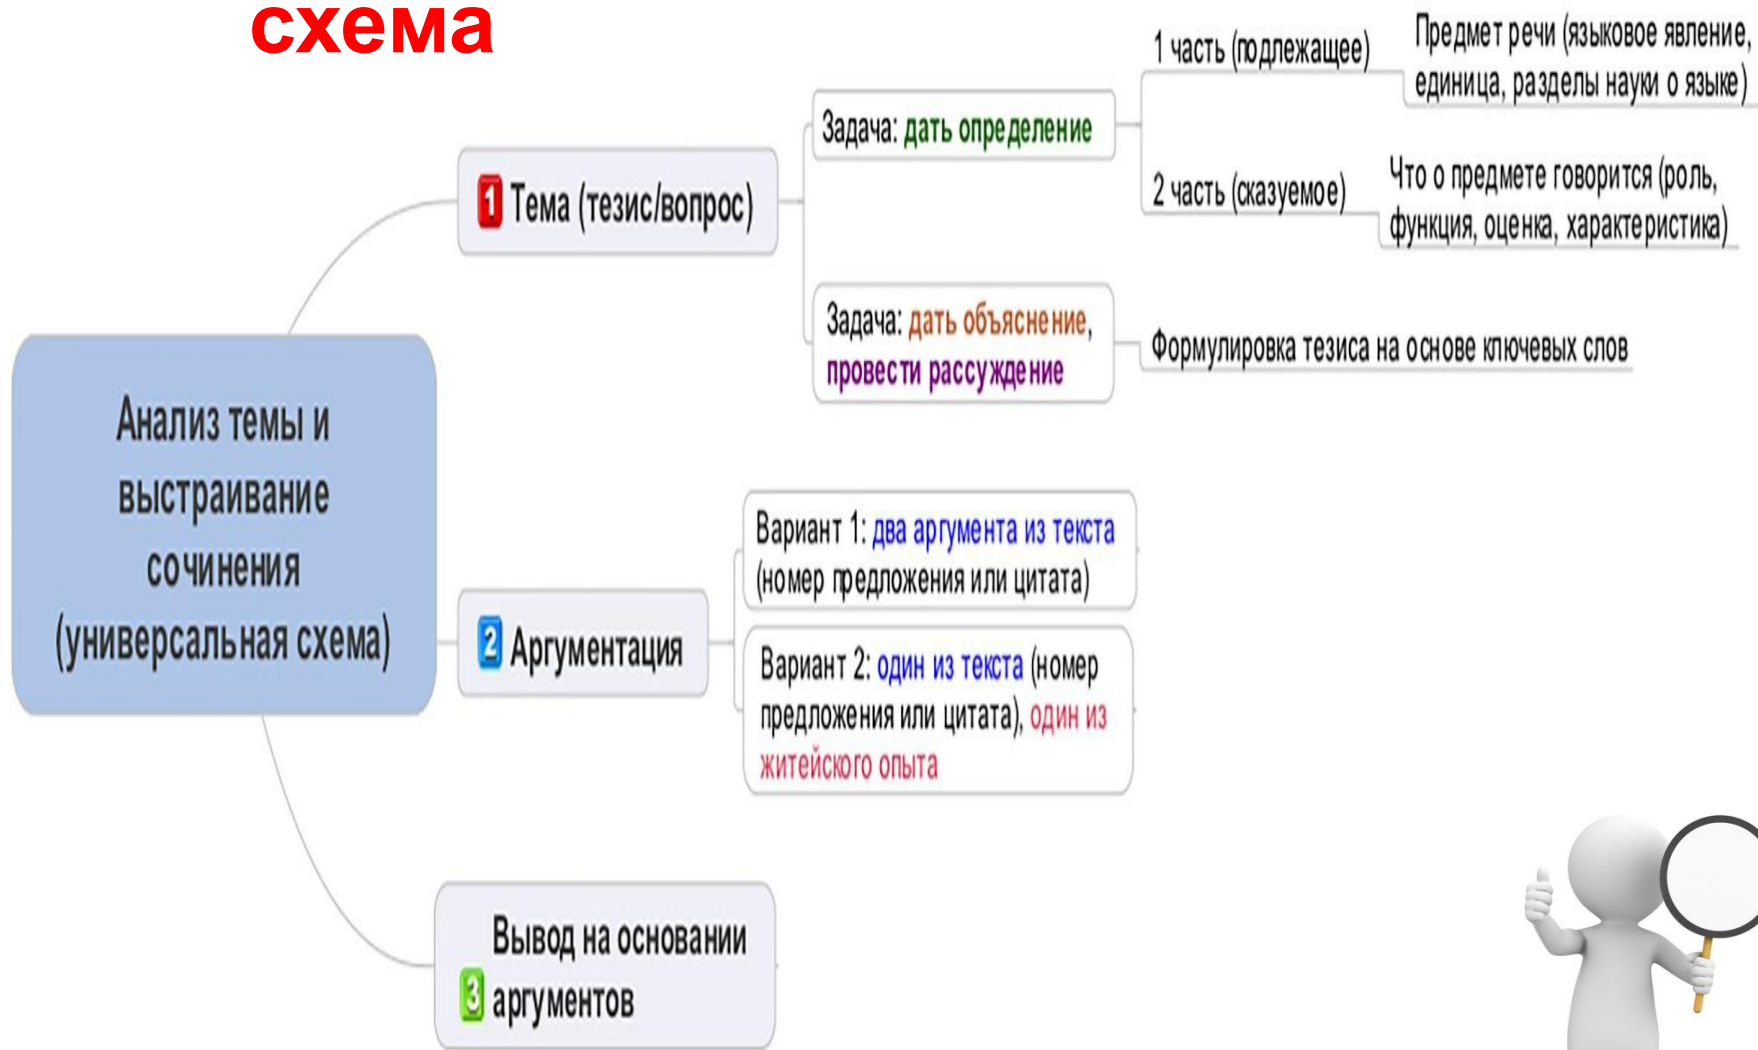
схема

Анализ темы и выстраивание сочинения (универсальная схема)

1 Тема (тезис/вопрос)

Задача: дать определение

1 часть (подлежащее)

Предмет речи (языковое явление, единица, разделы науки о языке)

2 часть (сказуемое)

Что о предмете говорится (роль, функция, оценка, характеристика)

Задача: дать объяснение, провести рассуждение

Формулировка тезиса на основе ключевых слов

2 Аргументация

Вариант 1: два аргумента из текста (номер предложения или цитата)

Вариант 2: один из текста (номер предложения или цитата), один из житейского опыта

3 Вывод на основании аргументов